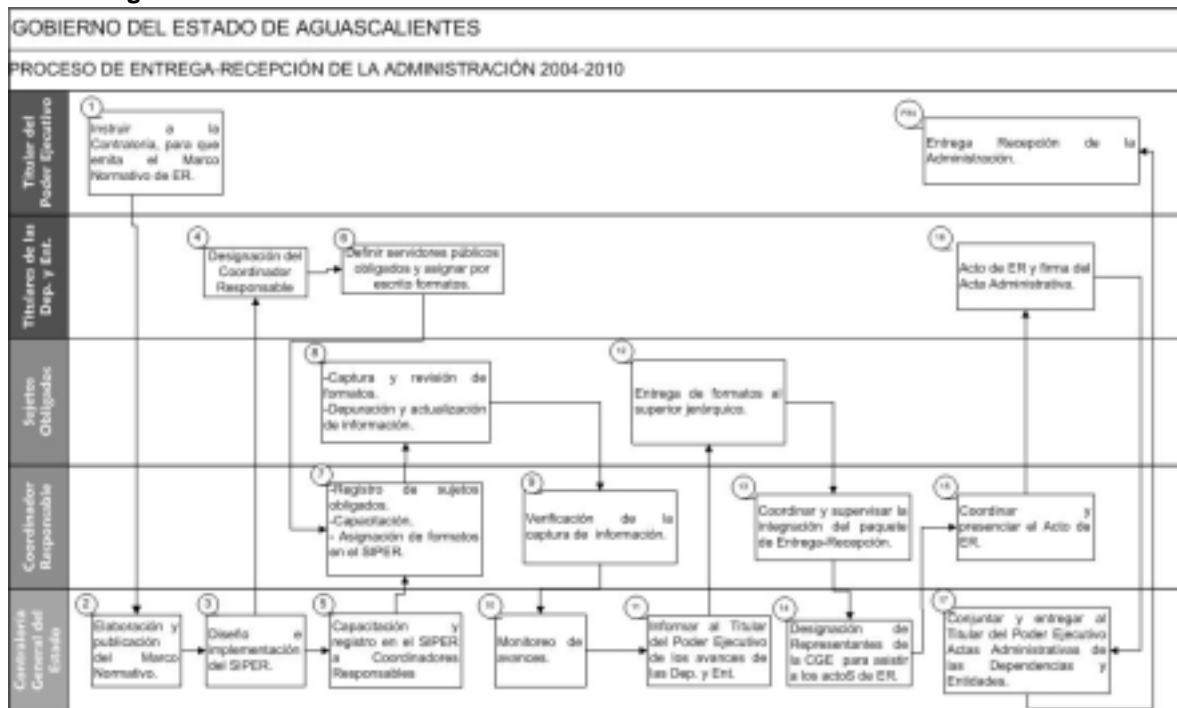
GOBIERNO DEL ESTADO DE AGUASCALIENTES

PROCESO DE ENTREGA-RECEPCIÓN DE LA ADMINISTRACIÓN 2004-2010

Titular del Poder Ejecutivo

Titulares de las Dep. y Ent.

Sujetos Obligados

Coordinador Responsable

Contraloría General del Estado

1
Instruir a la Contraloría, para que emita el Marco Normativo de ER.

FIN
Entrega Recepción de la Administración.

4
Designación del Coordinador Responsable

6
Definir servidores públicos obligados y asignar por escrito formatos.

16
Acto de ER y firma del Acta Administrativa.

8
-Captura y revisión de formatos.
-Depuración y actualización de información.

12
Entrega de formatos al superior jerárquico.

7
-Registro de sujetos obligados.
-Capacitación.
- Asignación de formatos en el SIPER.

9
Verificación de la captura de información.

13
Coordinar y supervisar la integración del paquete de Entrega-Recepción.

15
Coordinar y presenciar el Acto de ER.

2
Elaboración y publicación del Marco Normativo.

3
Diseño e implementación del SIPER.

5
Capacitación y registro en el SIPER a Coordinadores Responsables

10
Monitoreo de avances.

11
Informar al Titular del Poder Ejecutivo de los avances de las Dep. y Ent.

14
Designación de Representantes de la CGE para asistir a los actoS de ER.

17
Conjuntar y entregar al Titular del Poder Ejecutivo Actas Administrativas de las Dependencias y Entidades.